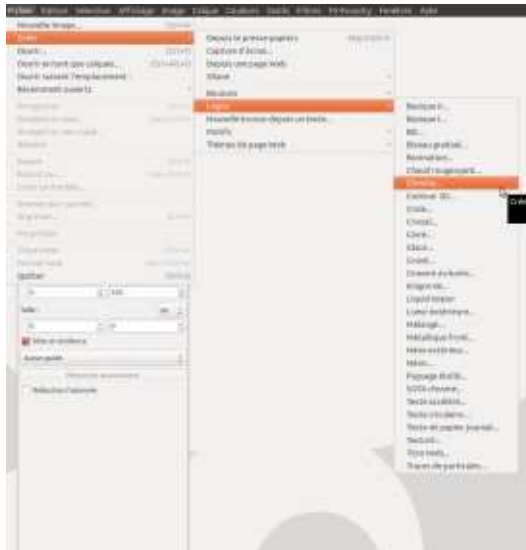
Fichier Édition Sélection Affichage Image Calque Couleurs Outils Filtres FX-Foundry Fenêtres Aide

Nouvelle image... Ctrl+N
Créer
Ouvrir... Ctrl+O
Ouvrir en tant que calques... Ctrl+Alt+O
Ouvrir suivant l'emplacement...
Récemment ouverts

Quitter Ctrl+Q

Mise en évidence

Réduire l'aperçu

Depuis le presse-papiers
Capture d'écran...
Depuis une page Web
Gitane
Boutons
Logos
Nouvelle brosse depuis un texte...
Motifs
Thèmes de page Web

Basique I...
Basique II...
Bit...
Biseau graduel...
Bovination...
Chauffé au rouge...
Chrome...
Cool Metal...
Comic...
Cristal...
Cuivre...
Glacé...
Gravé...
Dessiné au fusain...
Empreinte...
Liquid Water...
Lueur extérieure...
Métallique...
Métallique froid...
Néon extérieur...
Néon...
Pavage illisible...
SOTA chrome...
Texte sculpté...
Texte circulaire...
Texte de papier journal...
Textured...
Trois teints...
Traces de particules...